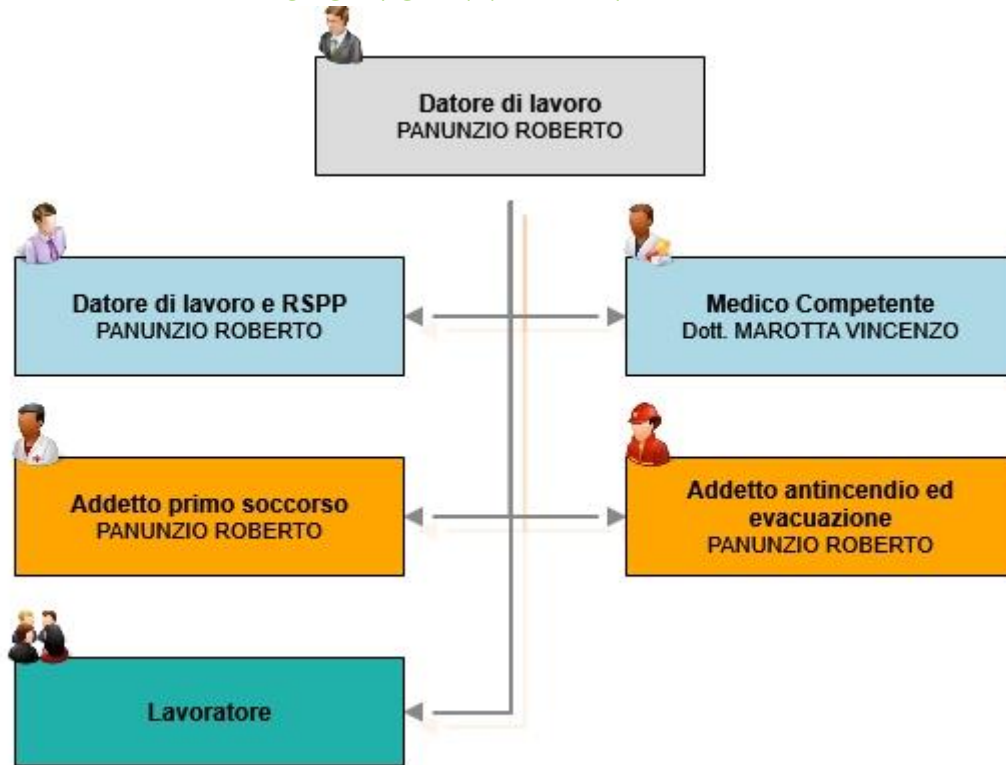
Datore di lavoro
PANUNZIO ROBERTO

Datore di lavoro e RSPP
PANUNZIO ROBERTO

Medico Competente
Dott. MAROTTA VINCENZO

Addetto primo soccorso
PANUNZIO ROBERTO

Addetto antincendio ed evacuazione
PANUNZIO ROBERTO

Lavoratore